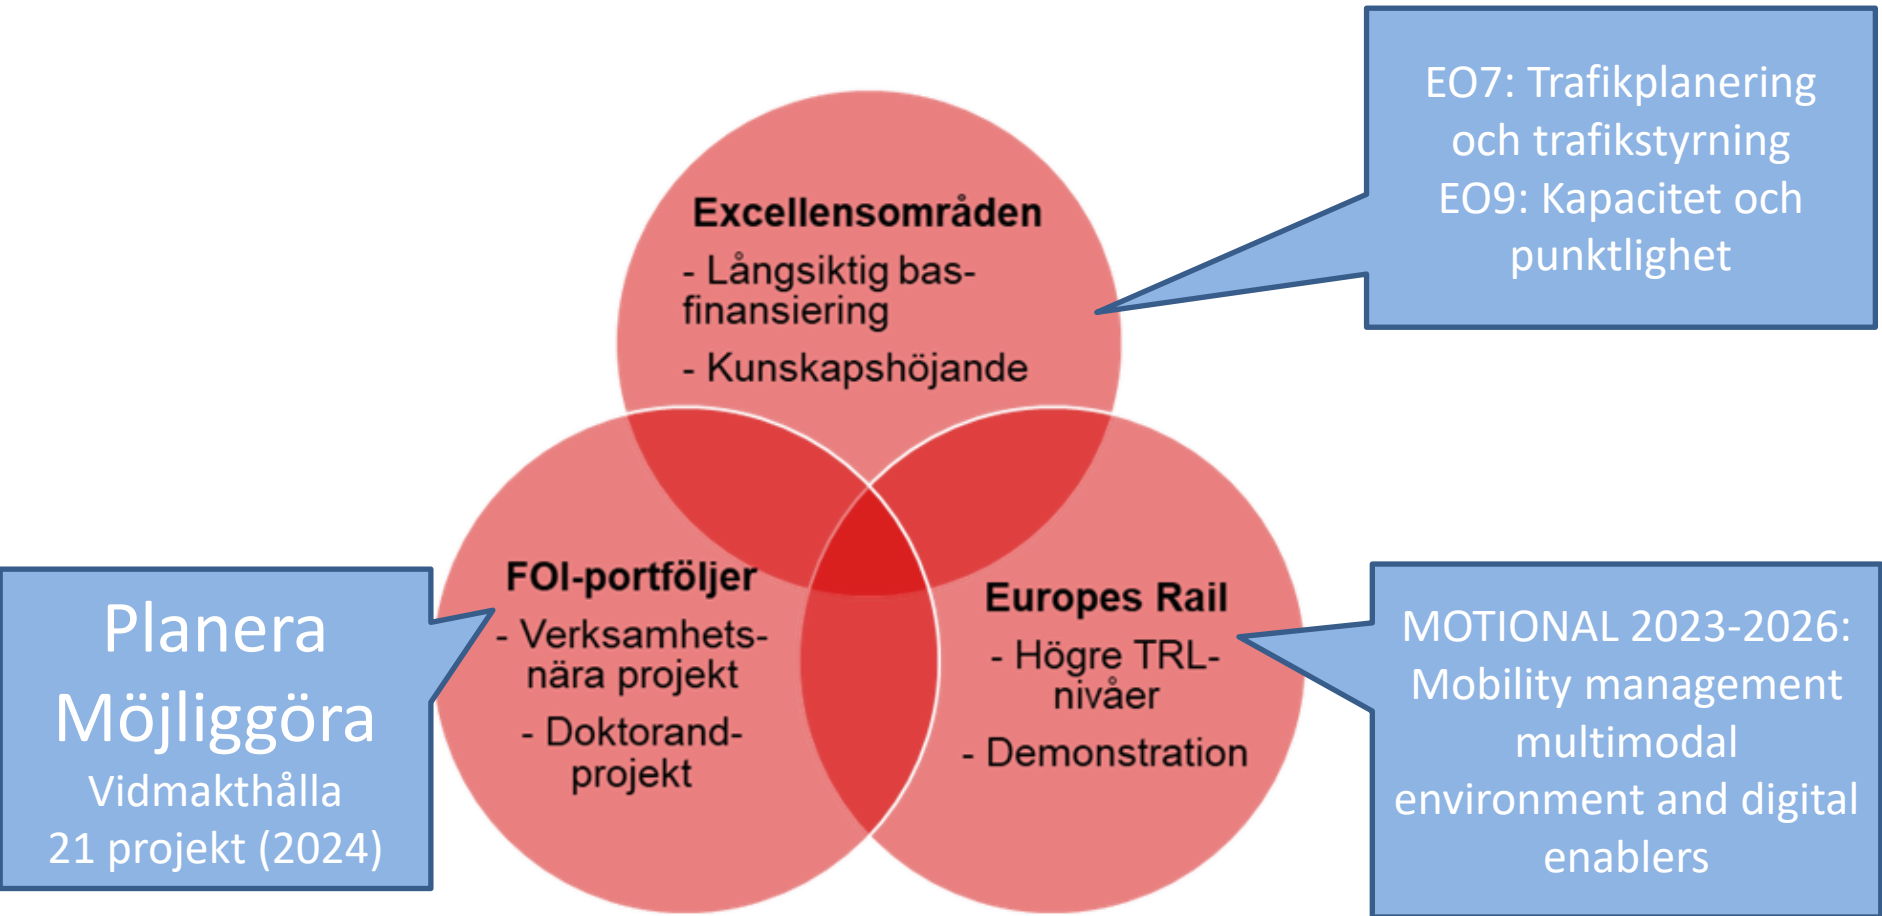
EO7: Trafikplanering och trafikstyrning
EO9: Kapacitet och punktlighet

Excellensområden
- Långsiktig bas-finansiering
- Kunskapshöjande

FOI-portföljer
- Verksamhets-nära projekt
- Doktorand-projekt

Europes Rail
- Högre TRL-nivåer
- Demonstration

Planera
Möjliggöra
Vidmakthålla
21 projekt (2024)

MOTIONAL 2023-2026: Mobility management multimodal environment and digital enablers